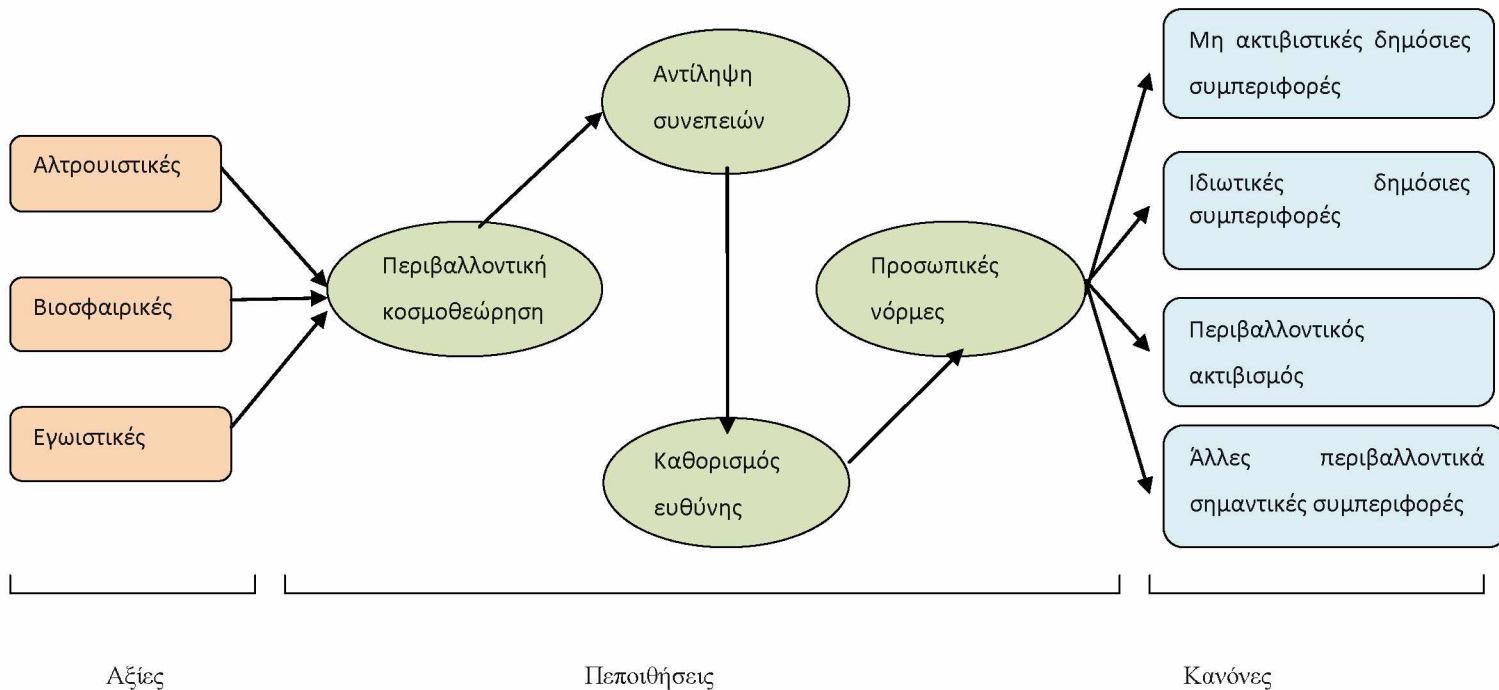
Αλτρουιστικές

Βιοσφαιρικές

Εγωιστικές

Περιβαλλοντική κοσμοθεώρηση

Αντίληψη συνεπειών

Καθορισμός ευθύνης

Προσωπικές νόρμες

Μη ακτιβιστικές δημόσιες συμπεριφορές

Ιδιωτικές δημόσιες συμπεριφορές

Περιβαλλοντικός ακτιβισμός

Άλλες περιβαλλοντικά σημαντικές συμπεριφορές

Αξίες

Πεποιθήσεις

Κανόνες